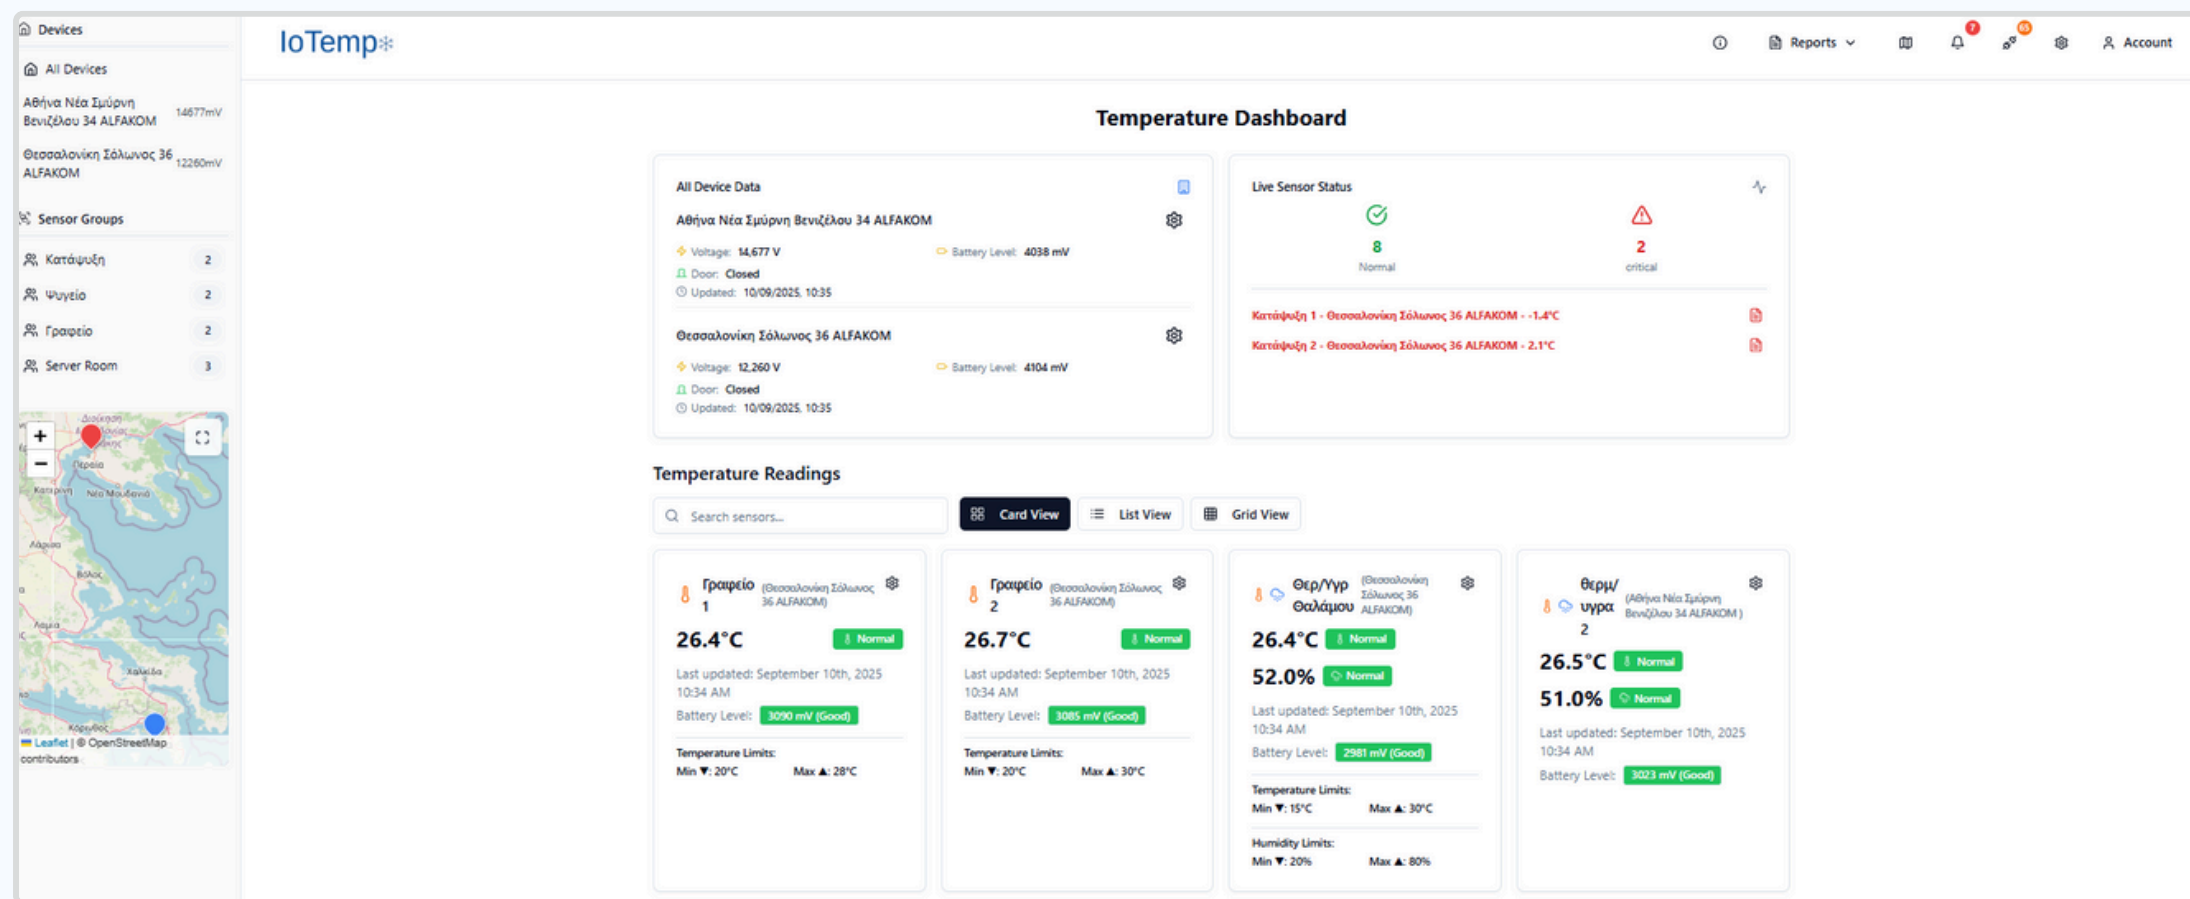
Devices

All Devices

Αθήνα Νέα Σμύρνη Βενιζέλου 34 ALFAKOM 14677mV

Θεσσαλονίκη Σόλωνος 36 ALFAKOM 12260mV

Sensor Groups

Κατάψυξη 2

Ψυγείο 2

Γραφείο 2

Server Room 3

+
−

Leaflet | © OpenStreetMap contributors

IoTemp

Reports Account

7 65

Temperature Dashboard

All Device Data

Αθήνα Νέα Σμύρνη Βενιζέλου 34 ALFAKOM

Voltage: 14,677 V Battery Level: 4038 mV
Door: Closed
Updated: 10/09/2025, 10:35

Θεσσαλονίκη Σόλωνος 36 ALFAKOM

Voltage: 12,260 V Battery Level: 4104 mV
Door: Closed
Updated: 10/09/2025, 10:35

Live Sensor Status

8
Normal

2
critical

Κατάψυξη 1 - Θεσσαλονίκη Σόλωνος 36 ALFAKOM - -1.4°C

Κατάψυξη 2 - Θεσσαλονίκη Σόλωνος 36 ALFAKOM - 2.1°C

Temperature Readings

Search sensors...

Card View List View Grid View

Γραφείο 1 (Θεσσαλονίκη Σόλωνος 36 ALFAKOM)
26.4°C Normal
Last updated: September 10th, 2025 10:34 AM
Battery Level: 3090 mV (Good)
Temperature Limits:
Min ▼: 20°C Max ▲: 28°C

Γραφείο 2 (Θεσσαλονίκη Σόλωνος 36 ALFAKOM)
26.7°C Normal
Last updated: September 10th, 2025 10:34 AM
Battery Level: 3085 mV (Good)
Temperature Limits:
Min ▼: 20°C Max ▲: 30°C

Θερ/Υγρ Θαλάμου (Θεσσαλονίκη Σόλωνος 36 ALFAKOM)
26.4°C Normal
52.0% Normal
Last updated: September 10th, 2025 10:34 AM
Battery Level: 2981 mV (Good)
Temperature Limits:
Min ▼: 15°C Max ▲: 30°C
Humidity Limits:
Min ▼: 20% Max ▲: 80%

Θερμ/υγρα 2 (Αθήνα Νέα Σμύρνη Βενιζέλου 34 ALFAKOM )
26.5°C Normal
51.0% Normal
Last updated: September 10th, 2025 10:34 AM
Battery Level: 3023 mV (Good)